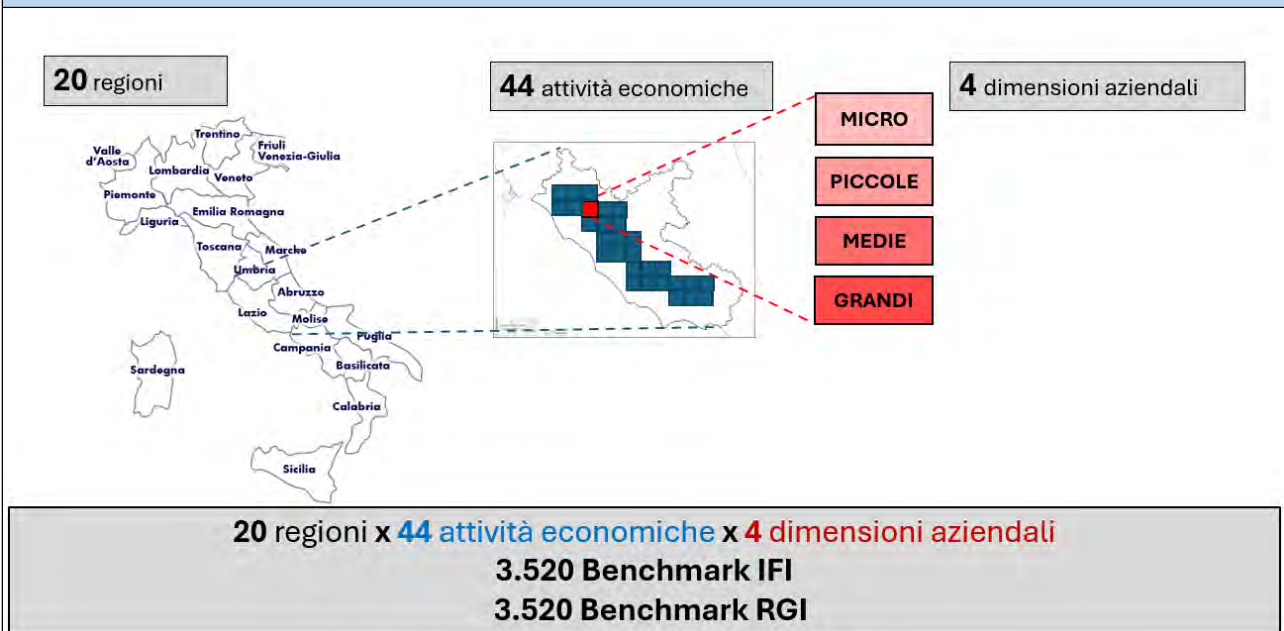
**20** regioni

**44** attività economiche

**4** dimensioni aziendali

Valle d'Aosta
Trentino
Friuli Venezia-Giulia
Lombardia
Veneto
Piemonte
Liguria
Emilia Romagna
Toscana
Marche
Umbria
Abruzzo
Lazio
Molise
Puglia
Campania
Basilicata
Sardegna
Calabria
Sicilia

MICRO
PICCOLE
MEDIE
GRANDI

**20** regioni **x 44** attività economiche **x 4** dimensioni aziendali
**3.520 Benchmark IFI**
**3.520 Benchmark RGI**